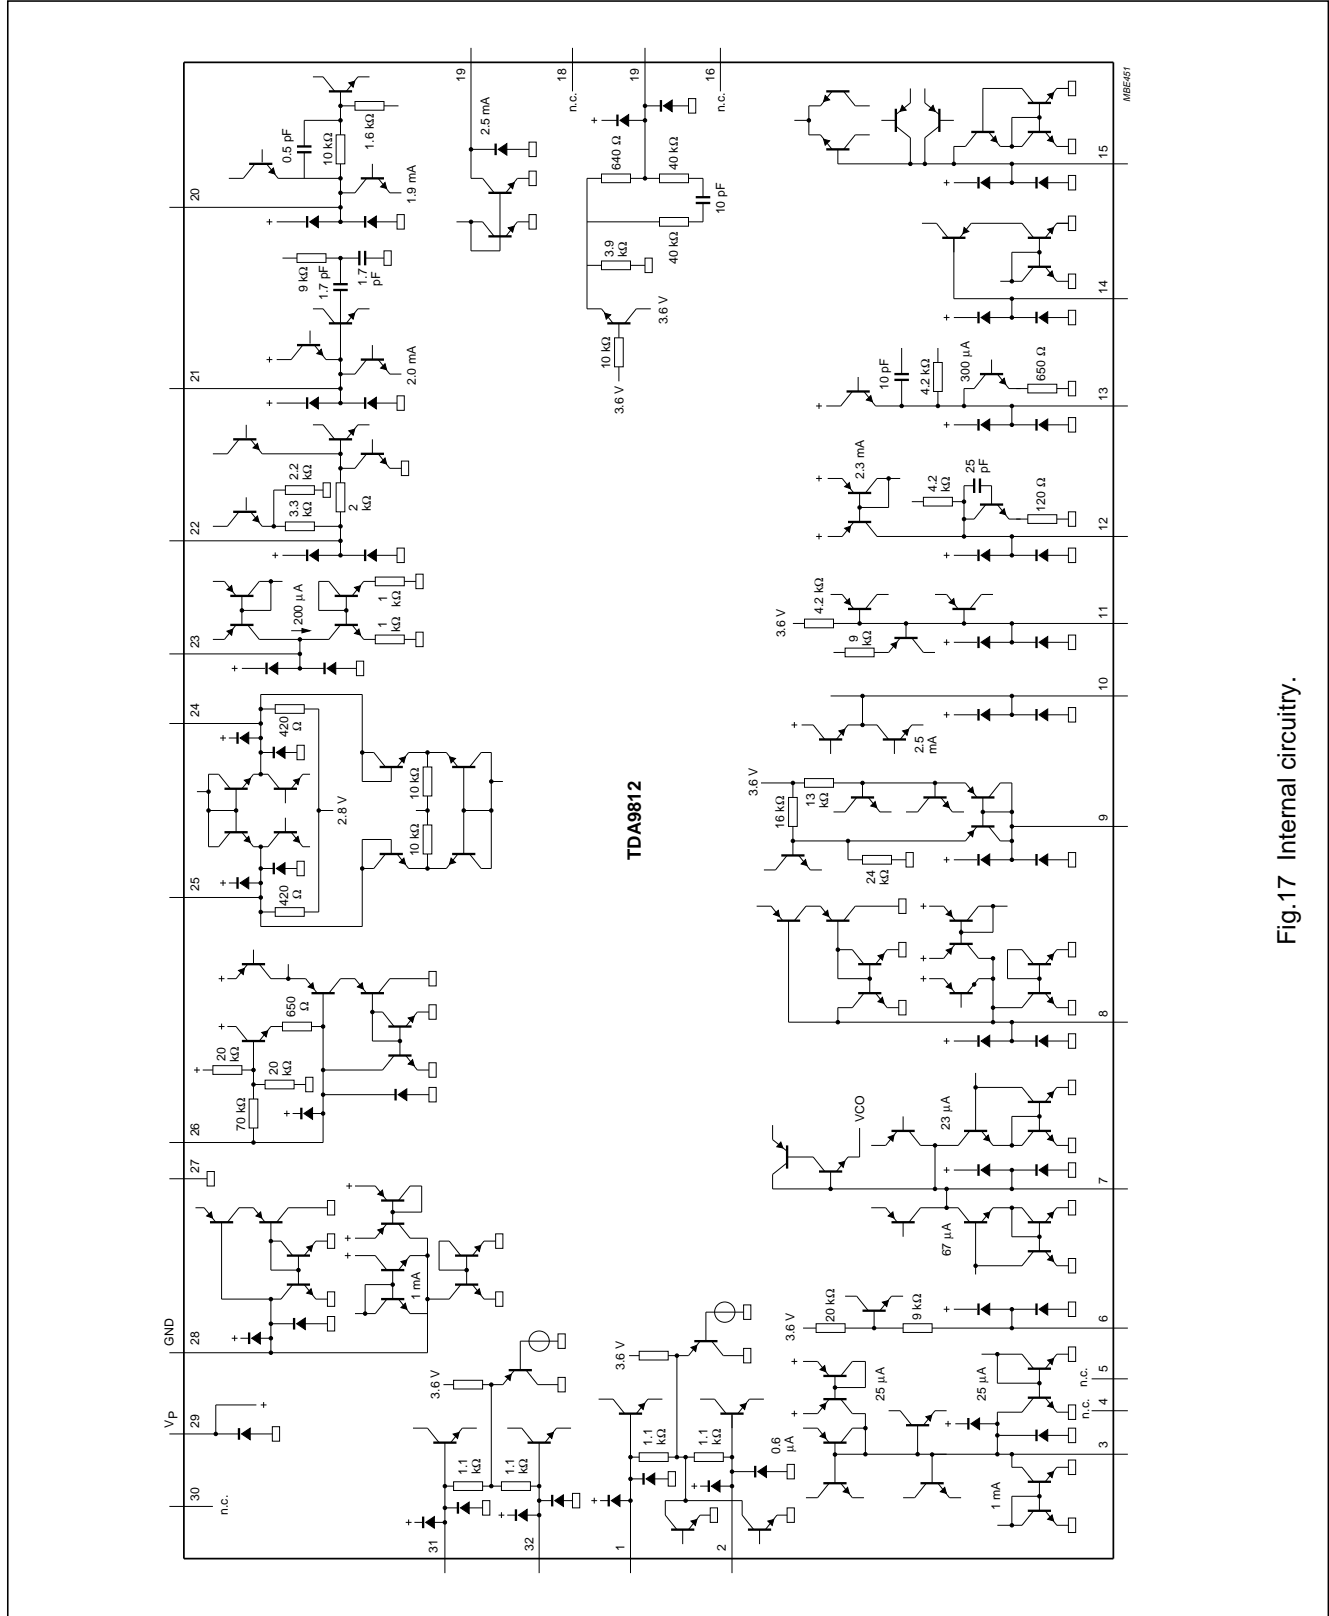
19
2.5 mA
18
n.c.
19
640 Ω
40 kΩ
16
n.c.
10 pF
40 kΩ
3.9 kΩ
3.6 V
10 kΩ
3.6 V
MBE451

20
0.5 pF
10 kΩ
1.6 kΩ
1.9 mA
9 kΩ
1.7 pF
1.7 pF
21
2.0 mA
22
2.2 kΩ
3.3 kΩ
2 kΩ
23
200 μA
1 kΩ
1 kΩ
24
420 Ω
2.8 V
10 kΩ
10 kΩ
25
420 Ω
26
650 Ω
20 kΩ
20 kΩ
70 kΩ
27
28
GND
1 mA
29
$V_P$
30
n.c.
31
32
3.6 V
1.1 kΩ
1.1 kΩ
1
2
3.6 V
1.1 kΩ
1.1 kΩ
0.6 μA

TDA9812

15
14
13
10 pF
4.2 kΩ
300 μA
650 Ω
12
2.3 mA
4.2 kΩ
25 pF
120 Ω
11
3.6 V
4.2 kΩ
9 kΩ
10
2.5 mA
9
3.6 V
16 kΩ
13 kΩ
24 kΩ
8
7
VCO
23 μA
67 μA
6
3.6 V
20 kΩ
9 kΩ
5
n.c.
4
n.c.
3
25 μA
25 μA
1 mA

Fig.17 Internal circuitry.